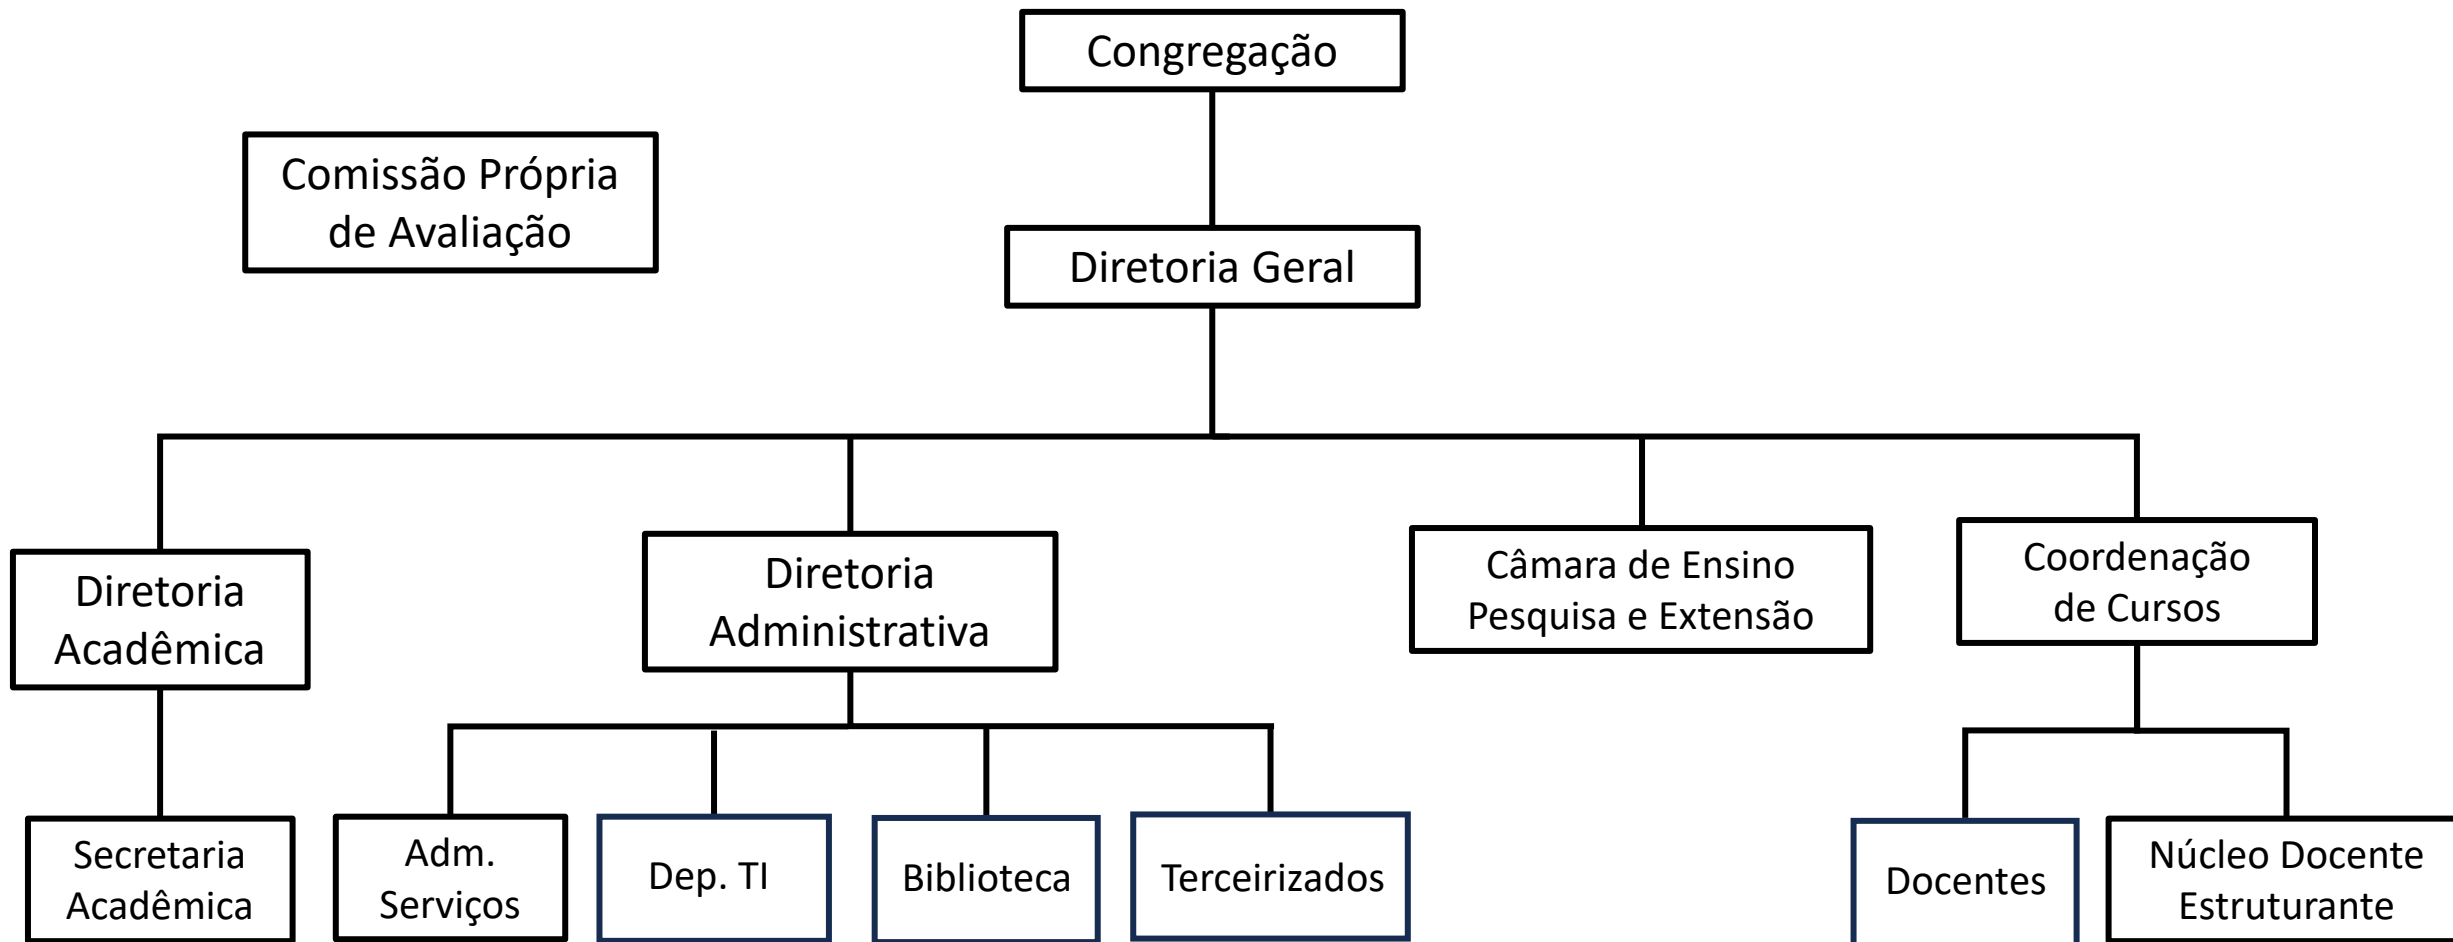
Congregação

Comissão Própria de Avaliação

Diretoria Geral

Diretoria Acadêmica

Diretoria Administrativa

Câmara de Ensino Pesquisa e Extensão

Coordenação de Cursos

Secretaria Acadêmica

Adm. Serviços

Dep. TI

Biblioteca

Terceirizados

Docentes

Núcleo Docente Estruturante